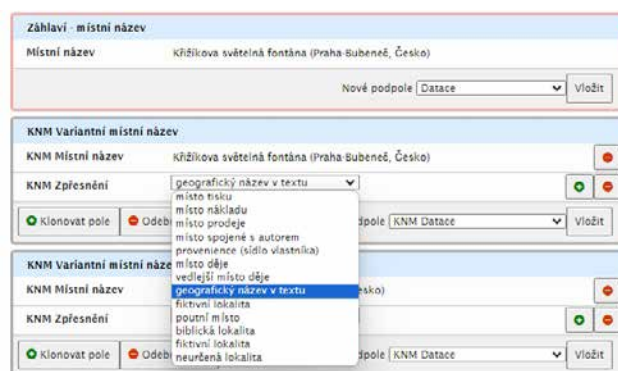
Záhlaví - místní název
Místní název Křižíkova světelná fontána (Praha-Bubeneč, Česko)
Nové podpole Datace Vložit

KNM Variantní místní název
KNM Místní název Křižíkova světelná fontána (Praha-Bubeneč, Česko)
KNM Zpřesnění geografický název v textu
Klonovat pole Odeb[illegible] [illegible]dpole KNM Datace Vložit

místo tisku
místo nákladu
místo prodeje
místo spojené s autorem
provenience (sídlo vlastníka)
místo děje
vedlejší místo děje
geografický název v textu
fiktivní lokalita
poutní místo
biblická lokalita
fiktivní lokalita
neurčená lokalita

KNM Variantní místní náze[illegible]
KNM Místní název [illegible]esko)
KNM Zpřesnění
Klonovat pole Odeb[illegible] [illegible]dpole KNM Datace Vložit